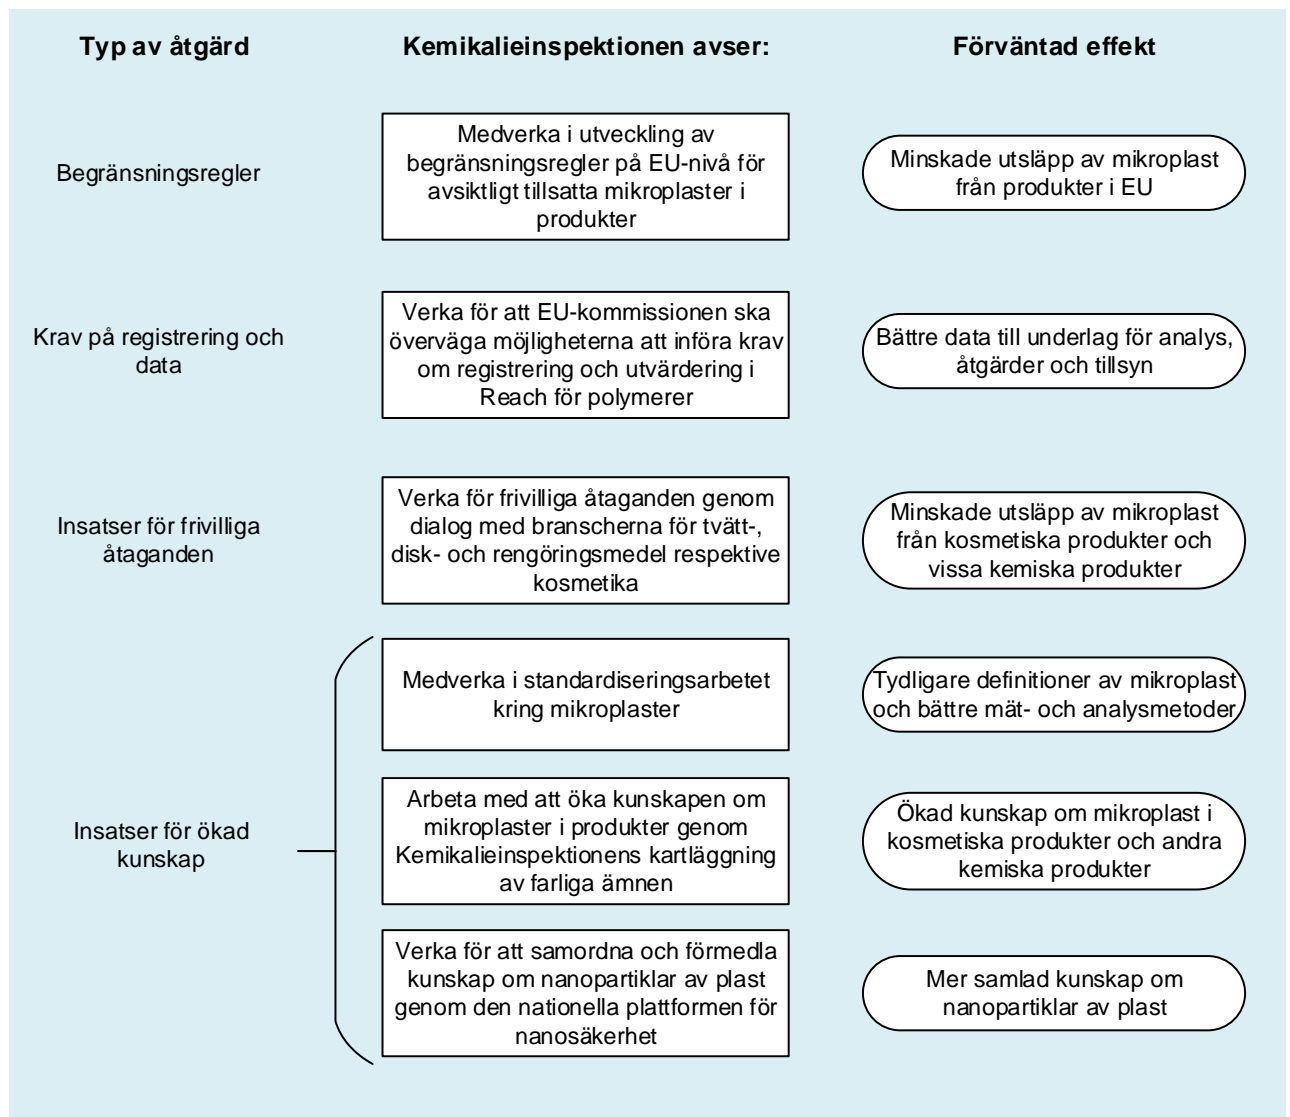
| Typ av åtgärd | Kemikalieinspektionen avser: | Förväntad effekt |
|---|---|---|
| Begränsningsregler | Medverka i utveckling av begränsningsregler på EU-nivå för avsiktligt tillsatta mikroplaster i produkter | Minskade utsläpp av mikroplast från produkter i EU |
| Krav på registrering och data | Verka för att EU-kommissionen ska överväga möjligheterna att införa krav om registrering och utvärdering i Reach för polymerer | Bättre data till underlag för analys, åtgärder och tillsyn |
| Insatser för frivilliga åtaganden | Verka för frivilliga åtaganden genom dialog med branscherna för tvätt-, disk- och rengöringsmedel respektive kosmetika | Minskade utsläpp av mikroplast från kosmetiska produkter och vissa kemiska produkter |
| Insatser för ökad kunskap | Medverka i standardiseringsarbetet kring mikroplaster | Tydligare definitioner av mikroplast och bättre mät- och analysmetoder |
| | Arbeta med att öka kunskapen om mikroplaster i produkter genom Kemikalieinspektionens kartläggning av farliga ämnen | Ökad kunskap om mikroplast i kosmetiska produkter och andra kemiska produkter |
| | Verka för att samordna och förmedla kunskap om nanopartiklar av plast genom den nationella plattformen för nanosäkerhet | Mer samlad kunskap om nanopartiklar av plast |